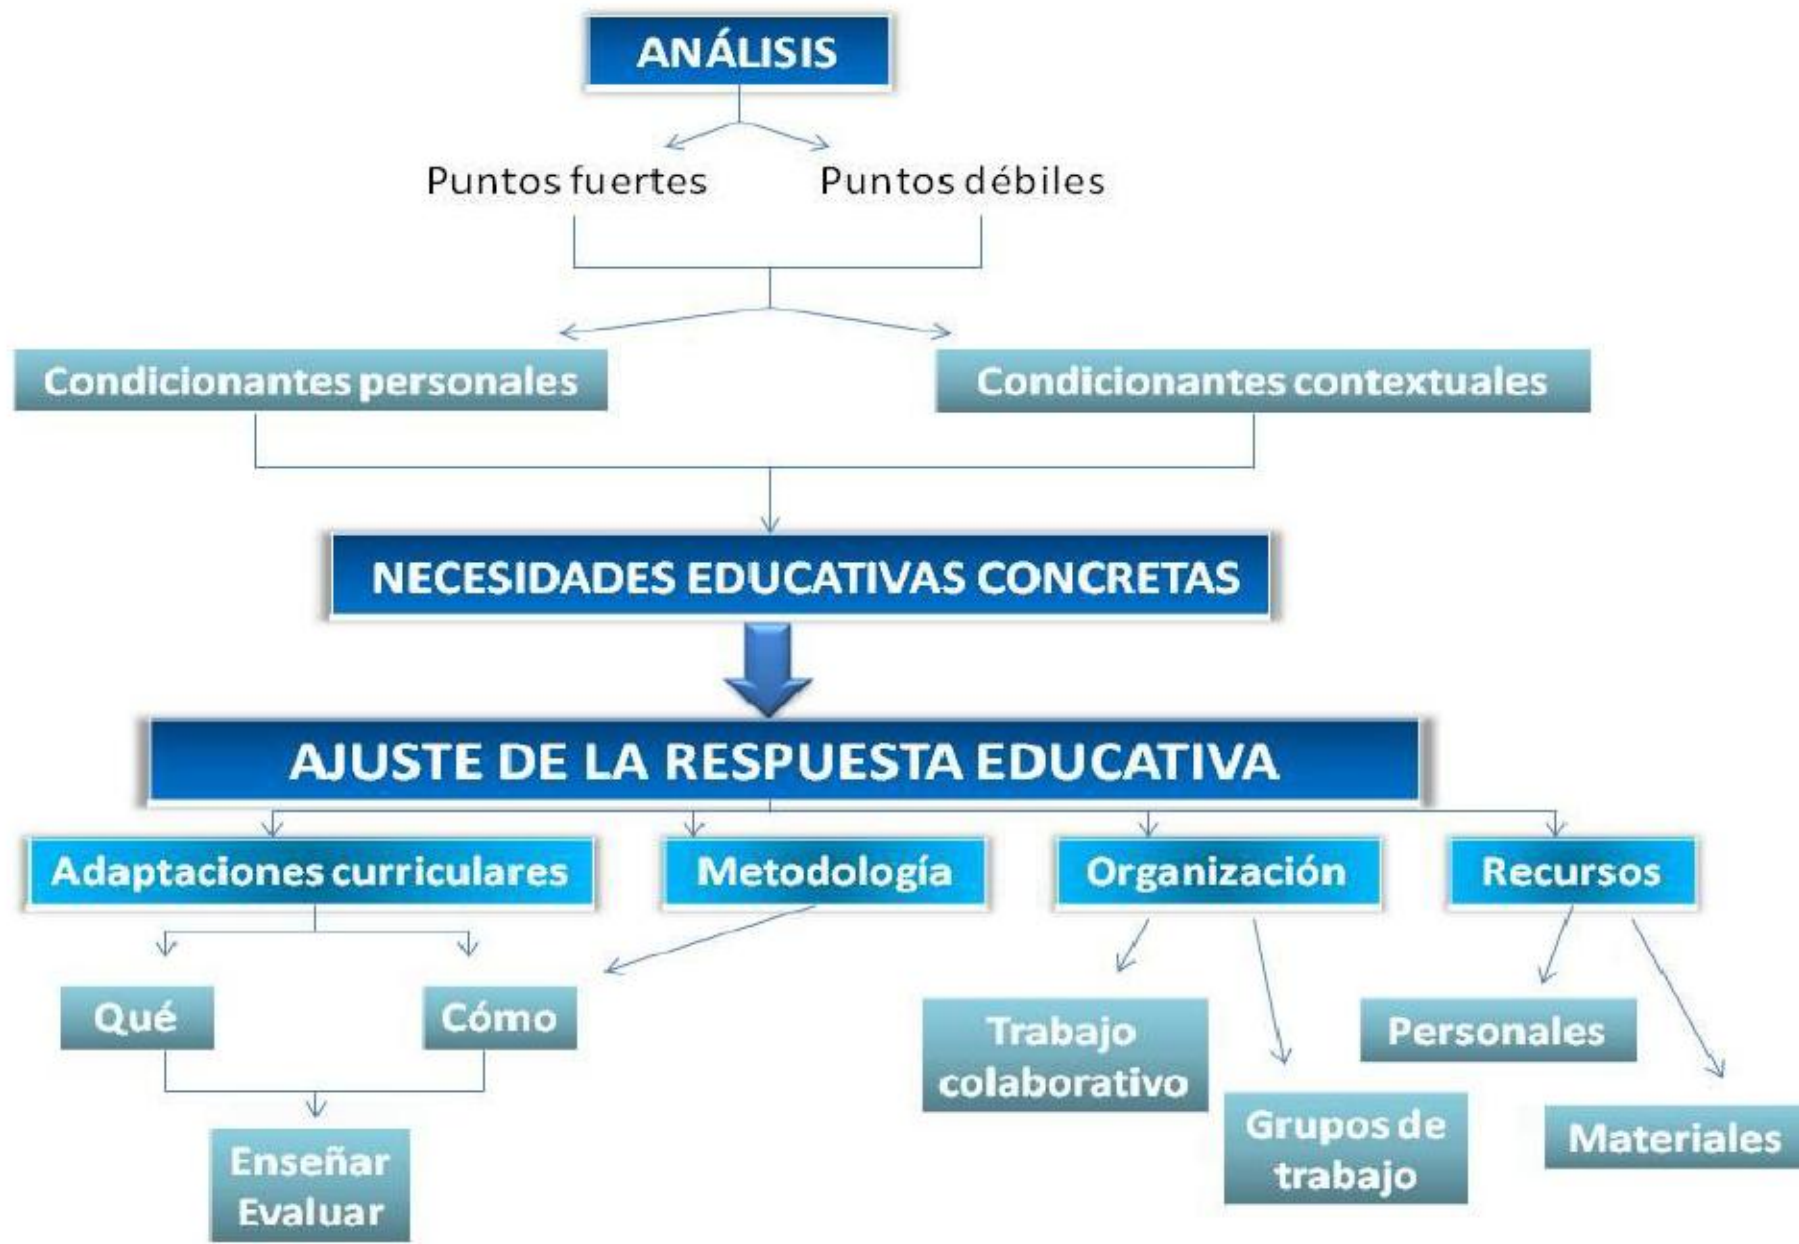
ANÁLISIS

Puntos fuertes

Puntos débiles

Condicionantes personales

Condicionantes contextuales

NECESIDADES EDUCATIVAS CONCRETAS

AJUSTE DE LA RESPUESTA EDUCATIVA

Adaptaciones curriculares

Metodología

Organización

Recursos

Qué

Cómo

Enseñar
Evaluar

Trabajo colaborativo

Grupos de trabajo

Personales

Materiales